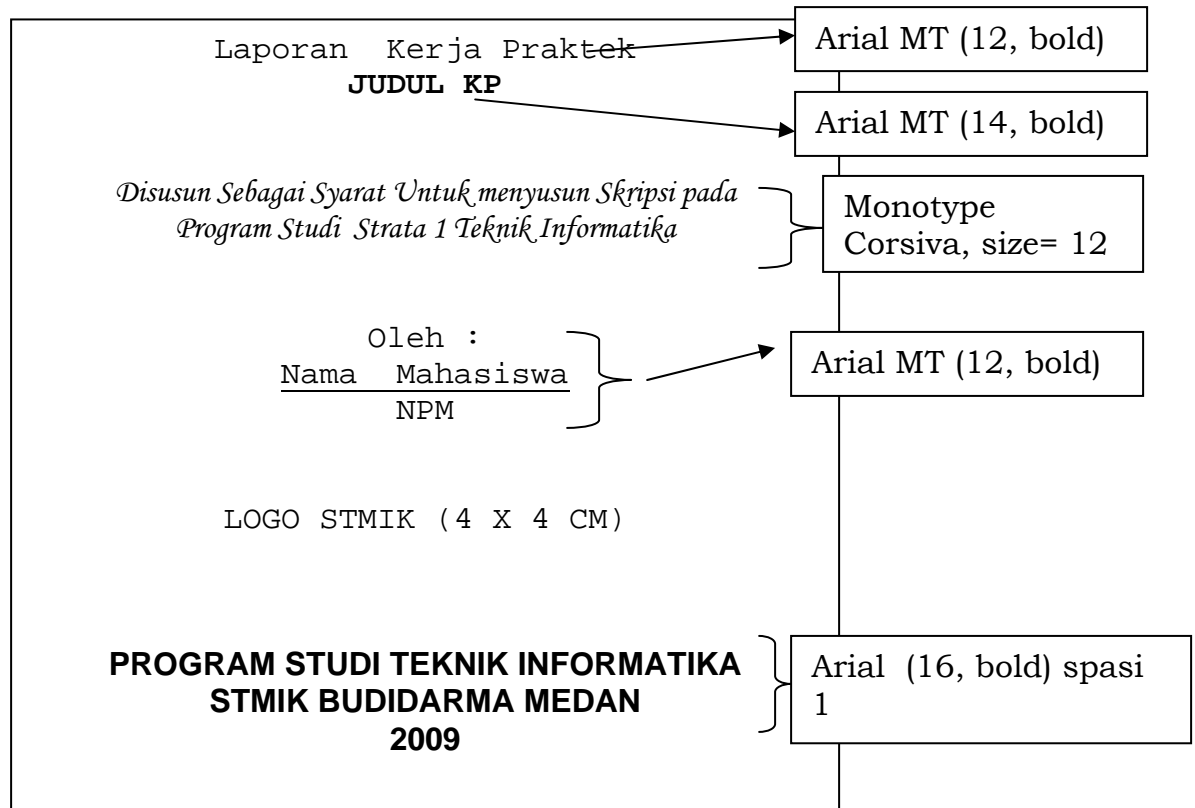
Laporan Kerja Praktek

Arial MT (12, bold)

JUDUL KP

Arial MT (14, bold)

Disusun Sebagai Syarat Untuk menyusun Skripsi pada Program Studi Strata 1 Teknik Informatika

Monotype Corsiva, size= 12

Oleh :
Nama Mahasiswa
NPM

Arial MT (12, bold)

LOGO STMIK (4 X 4 CM)

PROGRAM STUDI TEKNIK INFORMATIKA
STMIK BUDIDARMA MEDAN
2009

Arial (16, bold) spasi 1